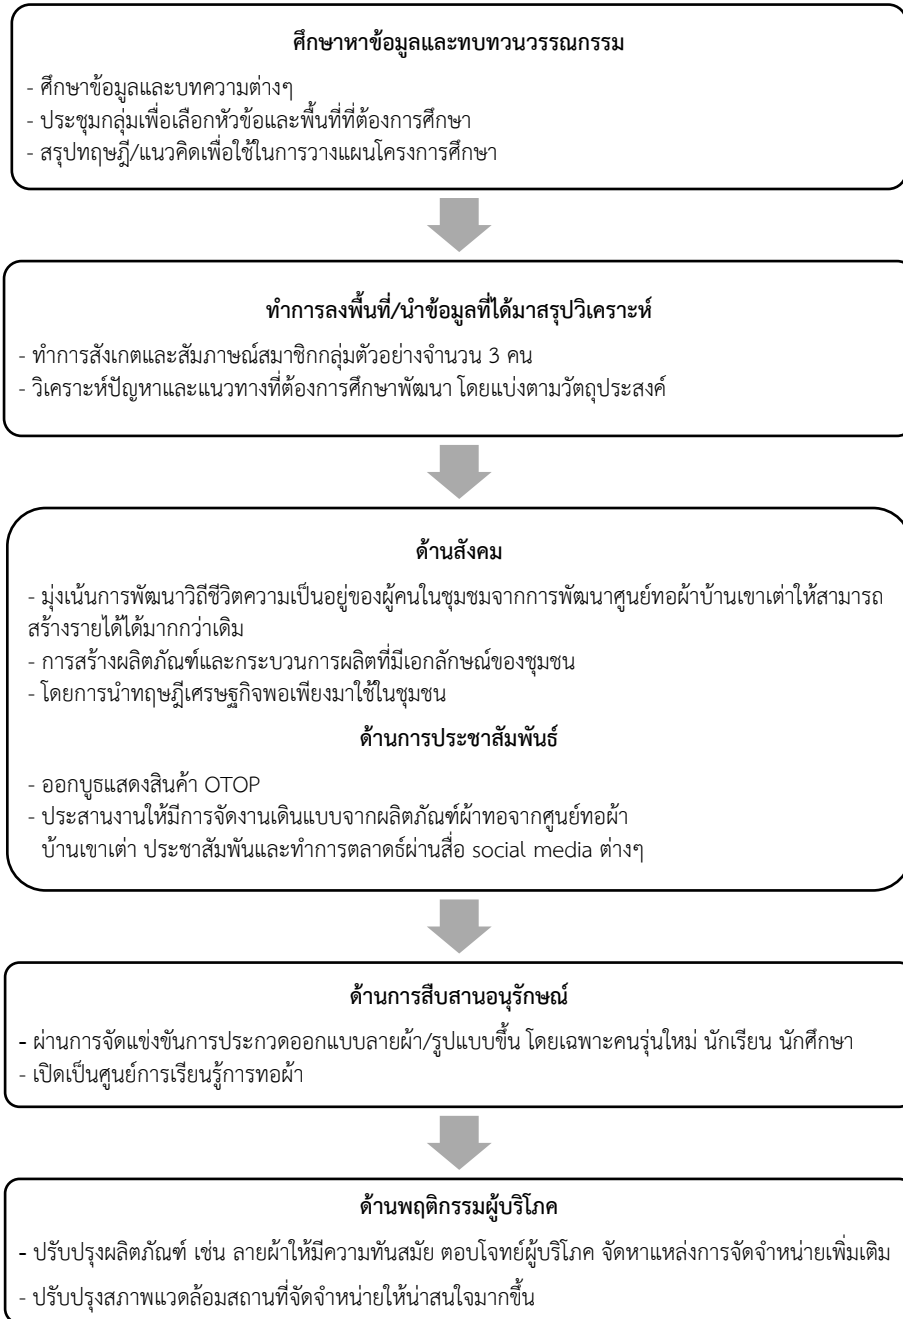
ศึกษาหาข้อมูลและทบทวนวรรณกรรม

- ศึกษาข้อมูลและบทความต่างๆ
- ประชุมกลุ่มเพื่อเลือกหัวข้อและพื้นที่ที่ต้องการศึกษา
- สรุปทฤษฎี/แนวคิดเพื่อใช้ในการวางแผนโครงการศึกษา

ทำการลงพื้นที่/นำข้อมูลที่ได้มาสรุปวิเคราะห์

- ทำการสังเกตและสัมภาษณ์สมาชิกกลุ่มตัวอย่างจำนวน 3 คน
- วิเคราะห์ปัญหาและแนวทางที่ต้องการศึกษาพัฒนา โดยแบ่งตามวัตถุประสงค์

ด้านสังคม

- มุ่งเน้นการพัฒนาวิถีชีวิตความเป็นอยู่ของผู้คนในชุมชนจากการพัฒนาศูนย์ทอผ้าบ้านเขาเต่าให้สามารถสร้างรายได้มากกว่าเดิม
- การสร้างผลิตภัณฑ์และกระบวนการผลิตที่มีเอกลักษณ์ของชุมชน
- โดยการนำทฤษฎีเศรษฐกิจพอเพียงมาใช้ในชุมชน

ด้านการประชาสัมพันธ์

- ออกบูธแสดงสินค้า OTOP
- ประสานงานให้มีการจัดงานเดินแบบจากผลิตภัณฑ์ผ้าทอจากศูนย์ทอผ้าบ้านเขาเต่า ประชาสัมพันธ์และทำการตลาดผ่านสื่อ social media ต่างๆ

ด้านการสืบสานอนุรักษ์

- ผ่านการจัดแข่งขันการประกวดออกแบบลายผ้า/รูปแบบขึ้น โดยเฉพาะคนรุ่นใหม่ นักเรียน นักศึกษา
- เปิดเป็นศูนย์การเรียนรู้การทอผ้า

ด้านพฤติกรรมผู้บริโภค

- ปรับปรุงผลิตภัณฑ์ เช่น ลายผ้าให้มีความทันสมัย ตอบโจทย์ผู้บริโภค จัดหาแหล่งการจัดจำหน่ายเพิ่มเติม
- ปรับปรุงสภาพแวดล้อมสถานที่จัดจำหน่ายให้น่าสนใจมากขึ้น